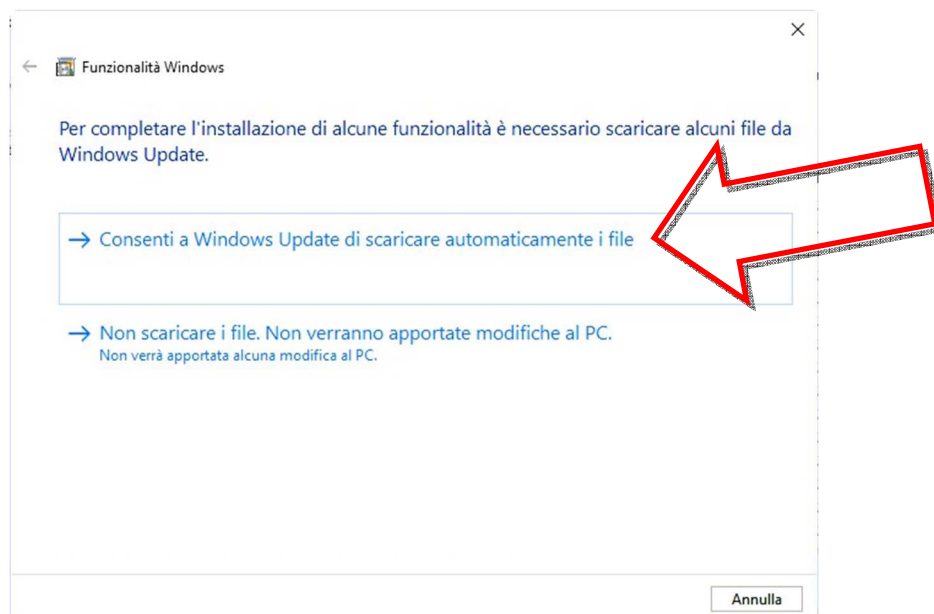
Funzionalità Windows

Per completare l'installazione di alcune funzionalità è necessario scaricare alcuni file da Windows Update.

→ Consenti a Windows Update di scaricare automaticamente i file

→ Non scaricare i file. Non verranno apportate modifiche al PC.
Non verrà apportata alcuna modifica al PC.

Annulla